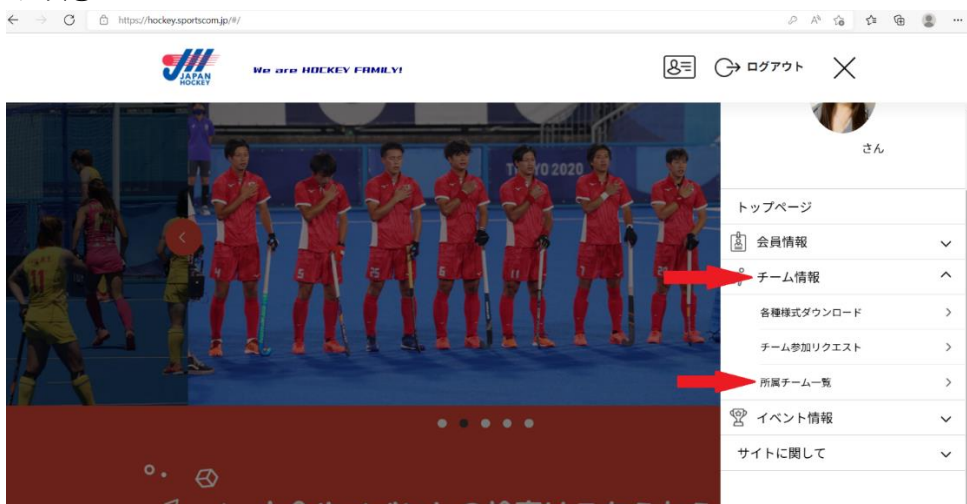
https://hockey.sportscom.jp/#/

JAPAN HOCKEY

We are HOCKEY FAMILY!

ログアウト

さん

トップページ

会員情報

チーム情報

各種様式ダウンロード

チーム参加リクエスト

所属チーム一覧

イベント情報

サイトに関して

TOKYO 2020